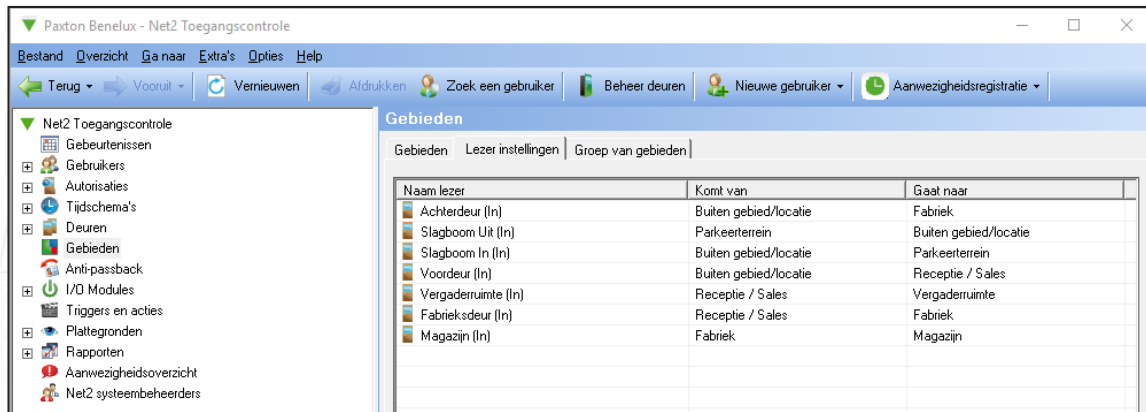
Paxton Benelux - Net2 Toegangscontrole

Bestand Overzicht Ga naar Extra's Opties Help

Terug Vooruit Vernieuwen Afdrukken Zoek een gebruiker Beheer deuren Nieuwe gebruiker Aanwezigheidsregistratie

Net2 Toegangscontrole
Gebeurtenissen
Gebruikers
Autorisaties
Tijdschema's
Deuren
Gebieden
Anti-passback
I/O Modules
Triggers en acties
Plattegronden
Rapporten
Aanwezigheidsoverzicht
Net2 systeembeheerders

Gebieden

Gebieden Lezer instellingen Groep van gebieden

| Naam lezer | Komt van | Gaat naar |
|---|---|---|
| Achterdeur (In) | Buiten gebied/locatie | Fabriek |
| Slagboom Uit (In) | Parkeerterrein | Buiten gebied/locatie |
| Slagboom In (In) | Buiten gebied/locatie | Parkeerterrein |
| Voordeur (In) | Buiten gebied/locatie | Receptie / Sales |
| Vergaderruimte (In) | Receptie / Sales | Vergaderruimte |
| Fabrieksdeur (In) | Receptie / Sales | Fabriek |
| Magazijn (In) | Fabriek | Magazijn |